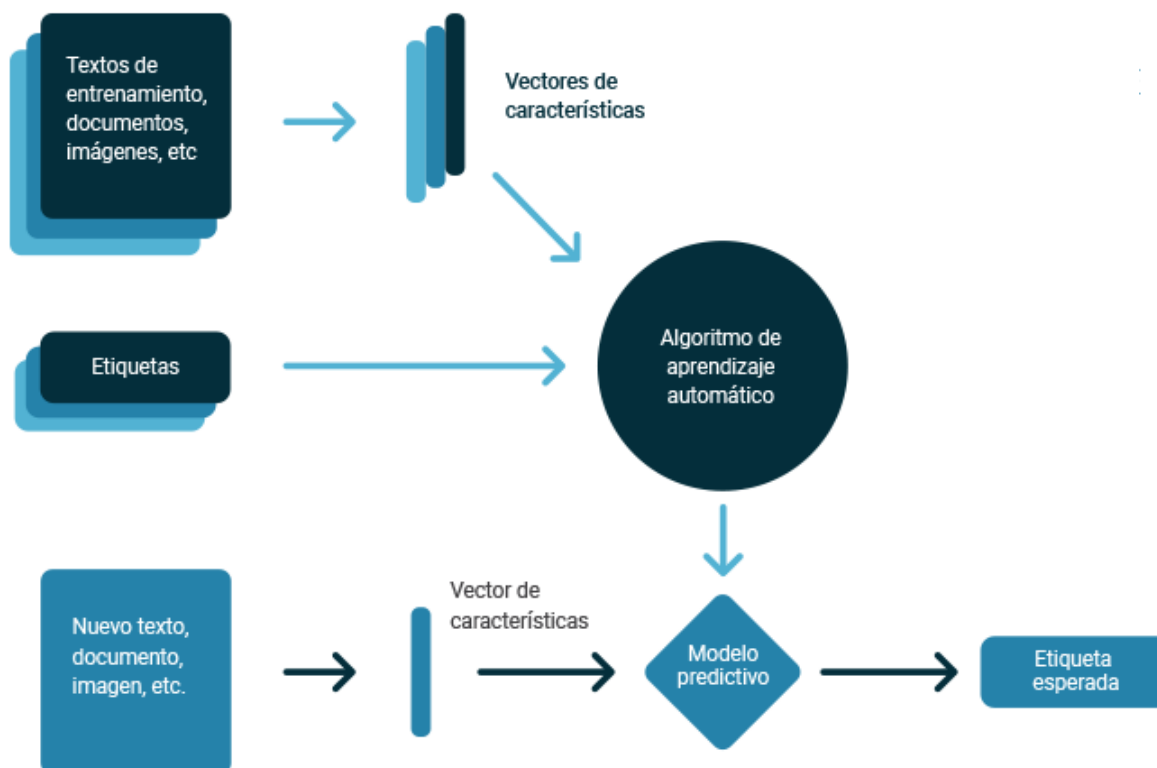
Textos de entrenamiento, documentos, imágenes, etc

Vectores de características

Etiquetas

Algoritmo de aprendizaje automático

Nuevo texto, documento, imagen, etc.

Vector de características

Modelo predictivo

Etiqueta esperada